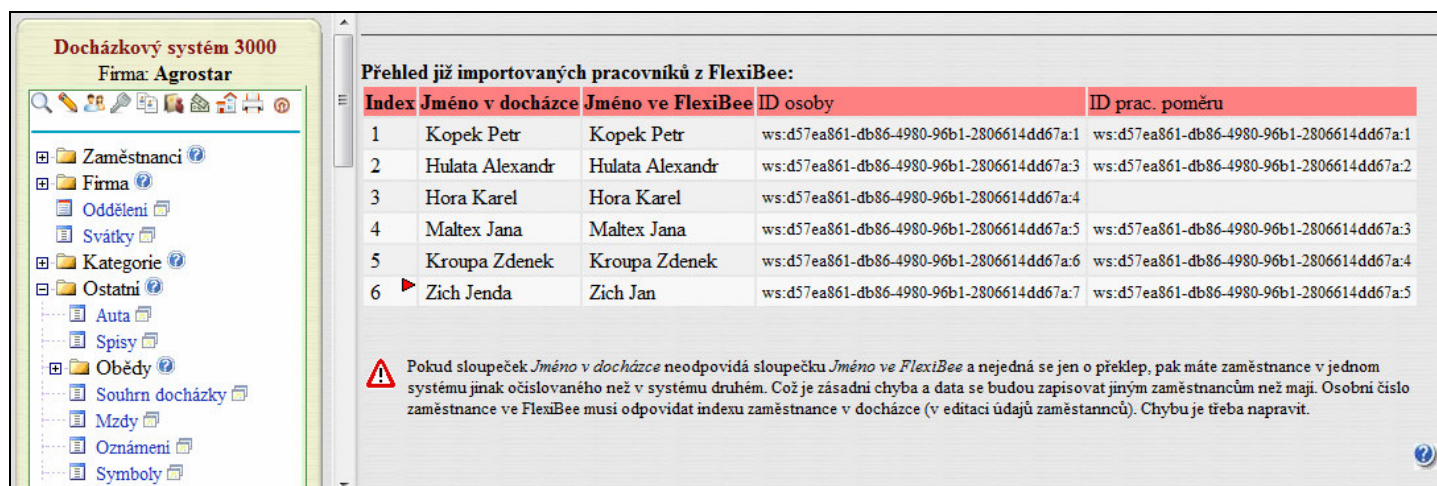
Docházkový systém 3000
Firma: Agrostar

Zaměstnanci
Firma
Oddělení
Svátky
Kategorie
Ostatní
Auta
Spisy
Obědy
Souhrn docházky
Mzdy
Oznámení
Symboly

Přehled již importovaných pracovníků z FlexiBee:

| Index | Jméno v docházce | Jméno ve FlexiBee | ID osoby | ID prac. poměru |
|---|---|---|---|---|
| 1 | Kopek Petr | Kopek Petr | ws:d57ea861-db86-4980-96b1-2806614dd67a:1 | ws:d57ea861-db86-4980-96b1-2806614dd67a:1 |
| 2 | Hulata Alexandr | Hulata Alexandr | ws:d57ea861-db86-4980-96b1-2806614dd67a:3 | ws:d57ea861-db86-4980-96b1-2806614dd67a:2 |
| 3 | Hora Karel | Hora Karel | ws:d57ea861-db86-4980-96b1-2806614dd67a:4 | |
| 4 | Maltex Jana | Maltex Jana | ws:d57ea861-db86-4980-96b1-2806614dd67a:5 | ws:d57ea861-db86-4980-96b1-2806614dd67a:3 |
| 5 | Kroupa Zdenek | Kroupa Zdenek | ws:d57ea861-db86-4980-96b1-2806614dd67a:6 | ws:d57ea861-db86-4980-96b1-2806614dd67a:4 |
| 6 | Zich Jenda | Zich Jan | ws:d57ea861-db86-4980-96b1-2806614dd67a:7 | ws:d57ea861-db86-4980-96b1-2806614dd67a:5 |

Pokud sloupeček Jméno v docházce neodpovídá sloupečku Jméno ve FlexiBee a nejedná se jen o překlep, pak máte zaměstnance v jednom systému jinak očíslovaného než v systému druhém. Což je zásadní chyba a data se budou zapisovat jiným zaměstnancům než mají. Osobní číslo zaměstnance ve FlexiBee musí odpovídat indexu zaměstnance v docházce (v editaci údajů zaměstnanců). Chybu je třeba napravit.